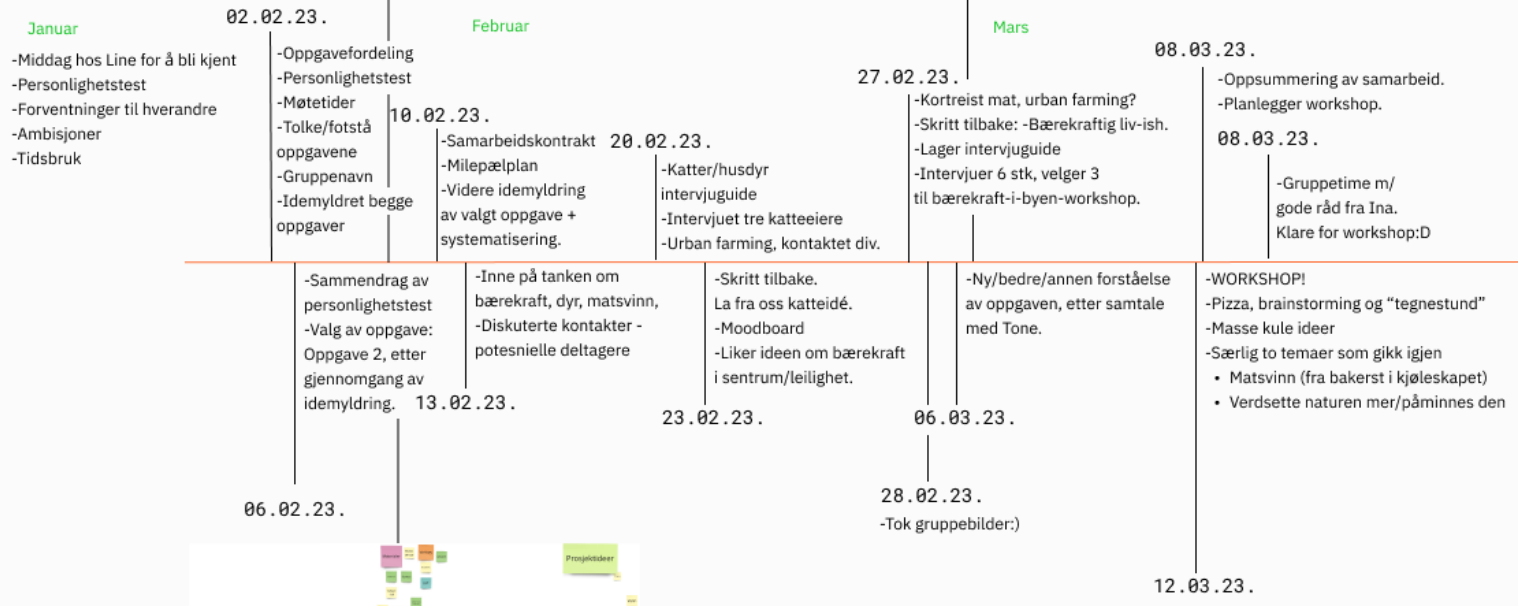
Januar

-Middag hos Line for å bli kjent
-Personlighetstest
-Forventninger til hverandre
-Ambisjoner
-Tidsbruk

02.02.23.

-Oppgavefordeling
-Personlighetstest
-Møtetider
-Tolke/fotstå oppgavene
-Gruppenavn
-Idemyldret begge oppgaver

06.02.23.

-Sammendrag av personlighetstest
-Valg av oppgave: Oppgave 2, etter gjennomgang av idemyldring.

Februar

10.02.23.

-Samarbeidskontrakt
-Milepælplan
-Videre idemyldring av valgt oppgave + systematisering.

13.02.23.

-Inne på tanken om bærekraft, dyr, matsvinn,
-Diskuterte kontakter - potesnielle deltagere

Prosjektideer

20.02.23.

-Katter/husdyr intervjuguide
-Intervjuet tre katteeiere
-Urban farming, kontaktet div.

23.02.23.

-Skritt tilbake. La fra oss katteidé.
-Moodboard
-Liker ideen om bærekraft i sentrum/leilighet.

Mars

27.02.23.

-Kortreist mat, urban farming?
-Skritt tilbake: -Bærekraftig liv-ish.
-Lager intervjuguide
-Intervjuer 6 stk, velger 3 til bærekraft-i-byen-workshop.

28.02.23.

-Tok gruppebilder:)

06.03.23.

-Ny/bedre/annen forståelse av oppgaven, etter samtale med Tone.

08.03.23.

-Oppsummering av samarbeid.
-Planlegger workshop.

08.03.23.

-Gruppetime m/ gode råd fra Ina. Klare for workshop:D

12.03.23.

-WORKSHOP!
-Pizza, brainstorming og "tegnestund"
-Masse kule ideer
-Særlig to temaer som gikk igjen
• Matsvinn (fra bakerst i kjøleskapet)
• Verdsette naturen mer/påminnes den